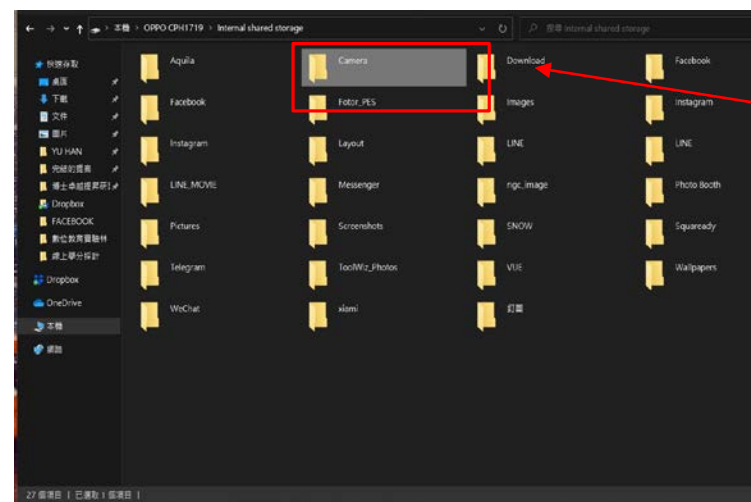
本機 > OPPO CPH1719 > Internal shared storage

搜尋 Internal shared storage

快速存取
桌面
下載
文件
圖片
YU HAN
完稿的提案
博士承組提問研討
FACEBOOK
數位教育實驗林
線上學分採計
Dropbox
Dropbox
OneDrive
本機
網路

Aquila
Camera
Download
Facebook
Facebook
Fotor_PES
Images
Instagram
Instagram
Layout
LINE
LINE
LINE_MOVIE
Messenger
ngc_image
Photo Booth
Pictures
Screenshots
SNOW
Squaready
Telegram
ToolWiz_Photos
VUE
Wallpapers
WeChat
xiaomi
幻燈

27 個項目 | 已選取 1 個項目 |